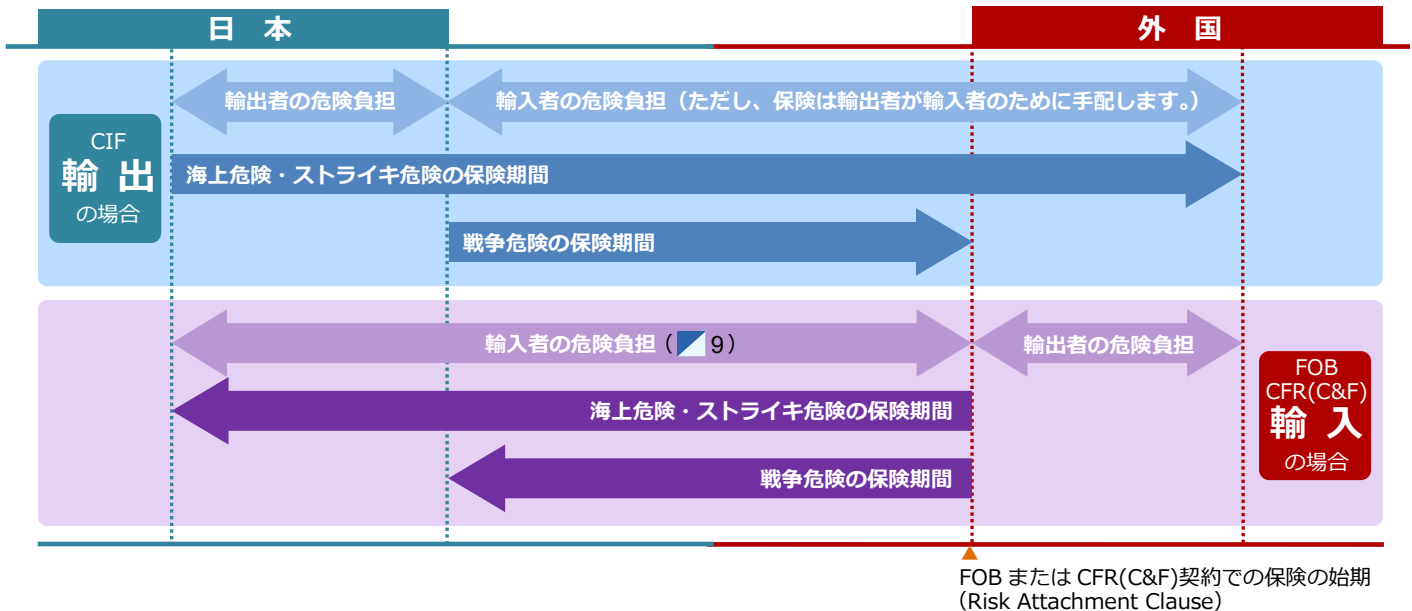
日 本

外 国

輸出者の危険負担

輸入者の危険負担（ただし、保険は輸出者が輸入者のために手配します。）

CIF
輸 出
の場合

海上危険・ストライキ危険の保険期間

戦争危険の保険期間

輸入者の危険負担（ 9）

輸出者の危険負担

FOB
CFR(C&F)
輸 入
の場合

海上危険・ストライキ危険の保険期間

戦争危険の保険期間

FOB または CFR(C&F)契約での保険の始期
（Risk Attachment Clause）